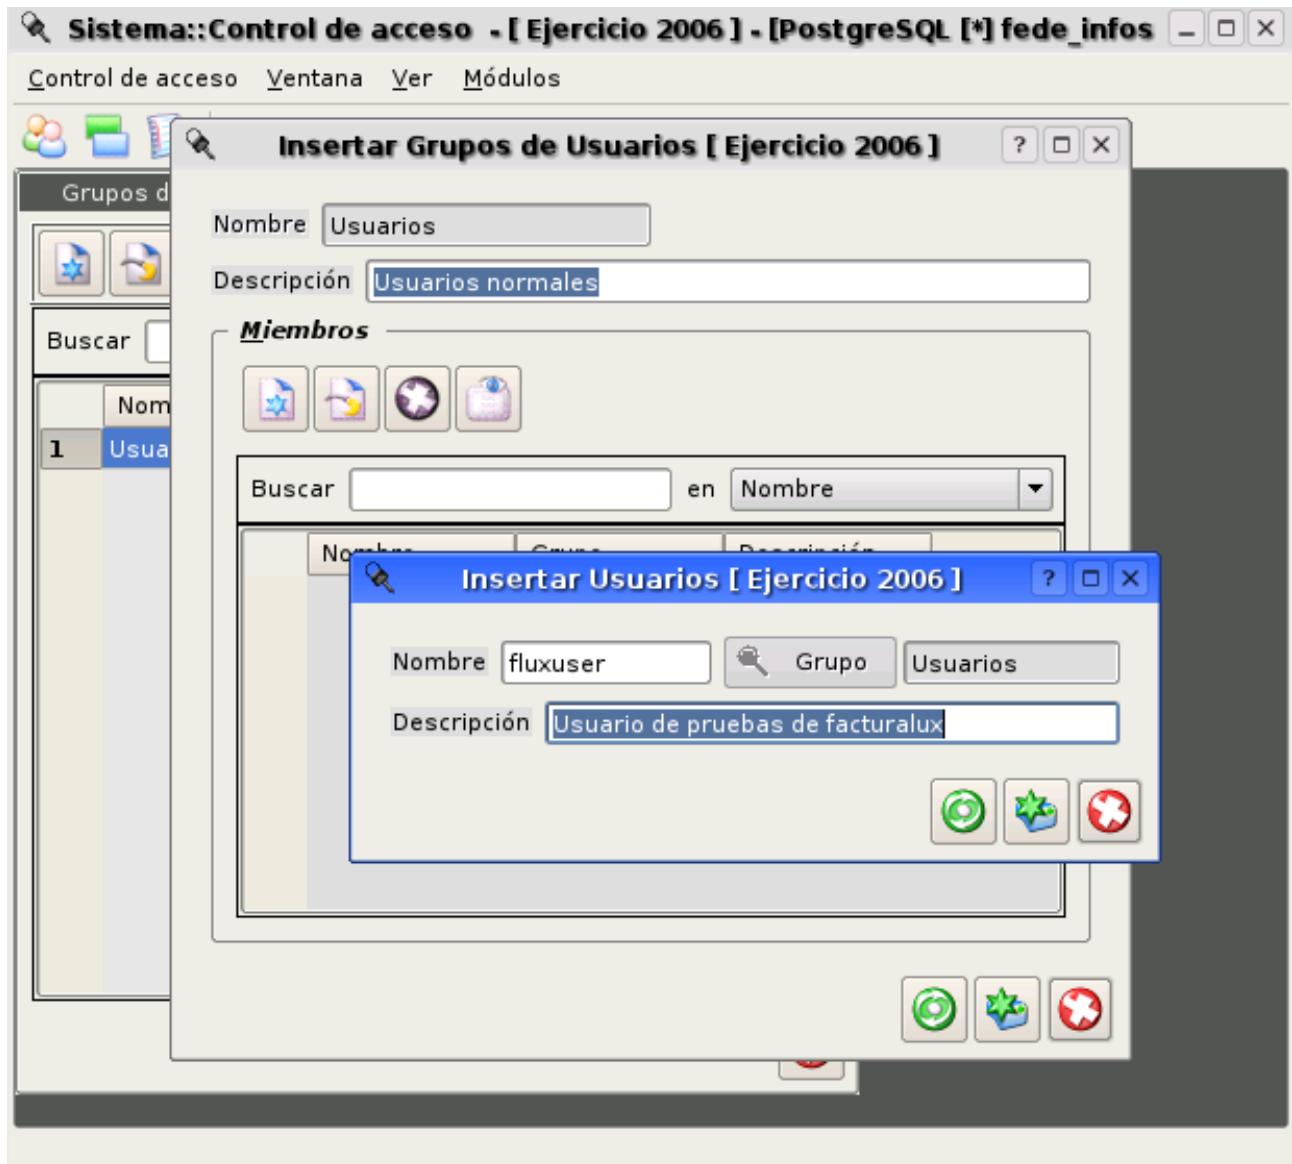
Sistema::Control de acceso - [ Ejercicio 2006 ] - [PostgreSQL [*] fede_infos

Control de acceso Ventana Ver Módulos

Grupos d

Buscar

Nom

1 Usua

Insertar Grupos de Usuarios [ Ejercicio 2006 ]

Nombre Usuarios

Descripción Usuarios normales

Miembros

Buscar en Nombre

No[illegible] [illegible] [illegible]

Insertar Usuarios [ Ejercicio 2006 ]

Nombre fluxuser Grupo Usuarios

Descripción Usuario de pruebas de facturalux